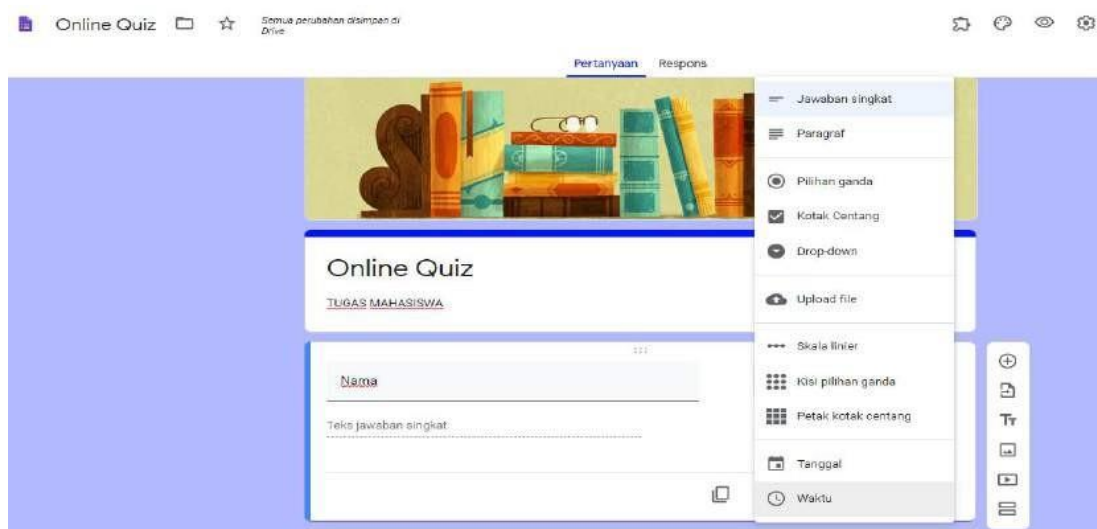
Online Quiz

Semua perubahan disimpan di Drive

Pertanyaan

Respons

Jawaban singkat

Paragraf

Pilihan ganda

Kotak Centang

Drop-down

Upload file

Skala linier

Kisi pilihan ganda

Petak kotak centang

Tanggal

Waktu

Online Quiz

TUGAS MAHASISWA

Nama

Teks jawaban singkat